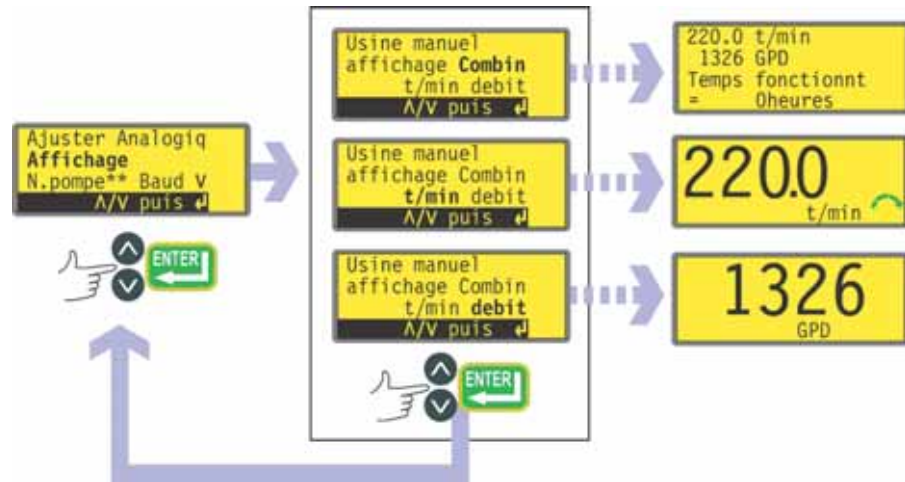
Ajuster Analogiq
Affichage
N.pompe** Baud V
Λ/V puis ↵

ENTER

Usine manuel
affichage Combin
t/min debit
Λ/V puis ↵

Usine manuel
affichage Combin
t/min debit
Λ/V puis ↵

Usine manuel
affichage Combin
t/min debit
Λ/V puis ↵

ENTER

220.0 t/min
1326 GPD
Temps fonctionnt
= 0heures

220.0
t/min

1326
GPD